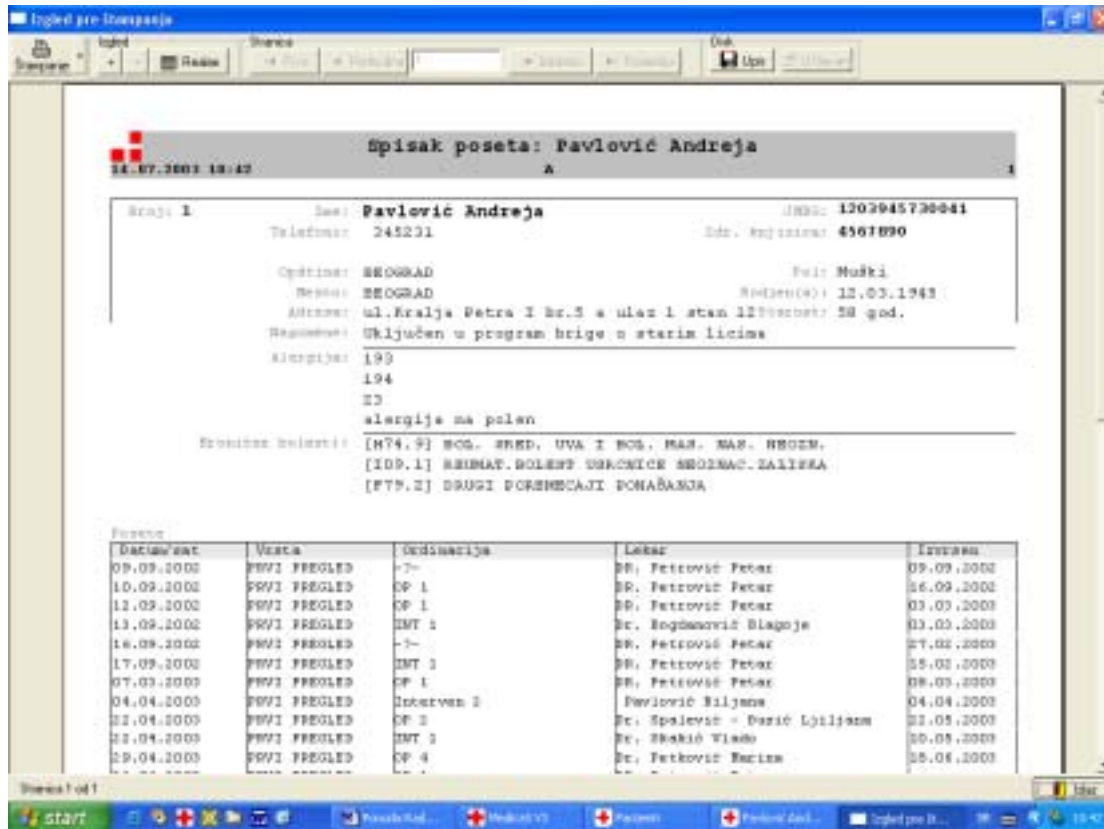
Izgled pre štampanja

Štampanje | Izgled | Stranica | Disk
Realne | Upis

Spisak poseta: Pavlović Andreja
14.07.2003 18:42 A 1

Broj: 1 Ime: Pavlović Andreja JMBG: 1203945730041
Telefon: 245231 Zdr. knjizica: 4567890

Opština: BEOGRAD Pol: Muški
Mesto: BEOGRAD Rodjen(a): 12.03.1945
Adresa: ul.Kralja Petra I br.5 a ulaz 1 stan 12 Starost: 58 god.
Napomena: Uključen u program brige o starim licima

Alergija: 193
194
23
alergija na polen

Hronične bolesti: [H74.9] BOL. SRED. UVA I BOL. MAS. NAS. NEOZN.
[I09.1] REUMAT.BOLEST USRCNICE NEOZNAC.ZALISKA
[F79.2] DRUGI POREMECAJI PONAŠANJA

Posete

| Datum/sat | Vrsta | Ordinacija | Lekar | Izvrsen |
|---|---|---|---|---|
| 09.09.2002 | PRVI PREGLED | -?- | DR. Petrović Petar | 09.09.2002 |
| 10.09.2002 | PRVI PREGLED | OP 1 | DR. Petrović Petar | 16.09.2002 |
| 12.09.2002 | PRVI PREGLED | OP 1 | DR. Petrović Petar | 03.03.2003 |
| 13.09.2002 | PRVI PREGLED | INT 1 | Dr. Bogdanović Blagoje | 03.03.2003 |
| 16.09.2002 | PRVI PREGLED | -?- | DR. Petrović Petar | 27.02.2003 |
| 17.09.2002 | PRVI PREGLED | INT 1 | DR. Petrović Petar | 15.02.2003 |
| 07.03.2003 | PRVI PREGLED | OP 1 | DR. Petrović Petar | 08.03.2003 |
| 04.04.2003 | PRVI PREGLED | Interven 2 | Pavlović Biljana | 04.04.2003 |
| 22.04.2003 | PRVI PREGLED | OP 2 | Dr. Spalević - Đurić Ljiljana | 22.05.2003 |
| 22.04.2003 | PRVI PREGLED | INT 1 | Dr. Škakić Vlado | 20.05.2003 |
| 29.04.2003 | PRVI PREGLED | OP 4 | Dr. Petković Marina | 28.06.2003 |

Strana 1 od 1
start | Medicat | Pacijenti | Izgled pre š...